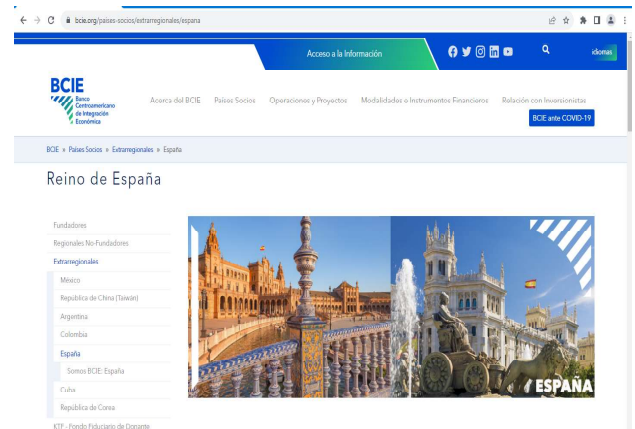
bcie.org/paises-socios/extrarregionales/espana

Acceso a la Información

Idiomas

BCIE
Banco Centroamericano de Integración Económica

Acerca del BCIE | Países Socios | Operaciones y Proyectos | Modalidades e Instrumentos Financieros | Relación con Inversionistas

BCIE ante COVID-19

BCIE » Países Socios » Extrarregionales » España

Reino de España

Fundadores
Regionales No-Fundadores
Extrarregionales
México
República de China (Taiwán)
Argentina
Colombia
España
Somos BCIE: España
Cuba
República de Corea
KTF - Fondo Fiduciario de Donante

ESPAÑA